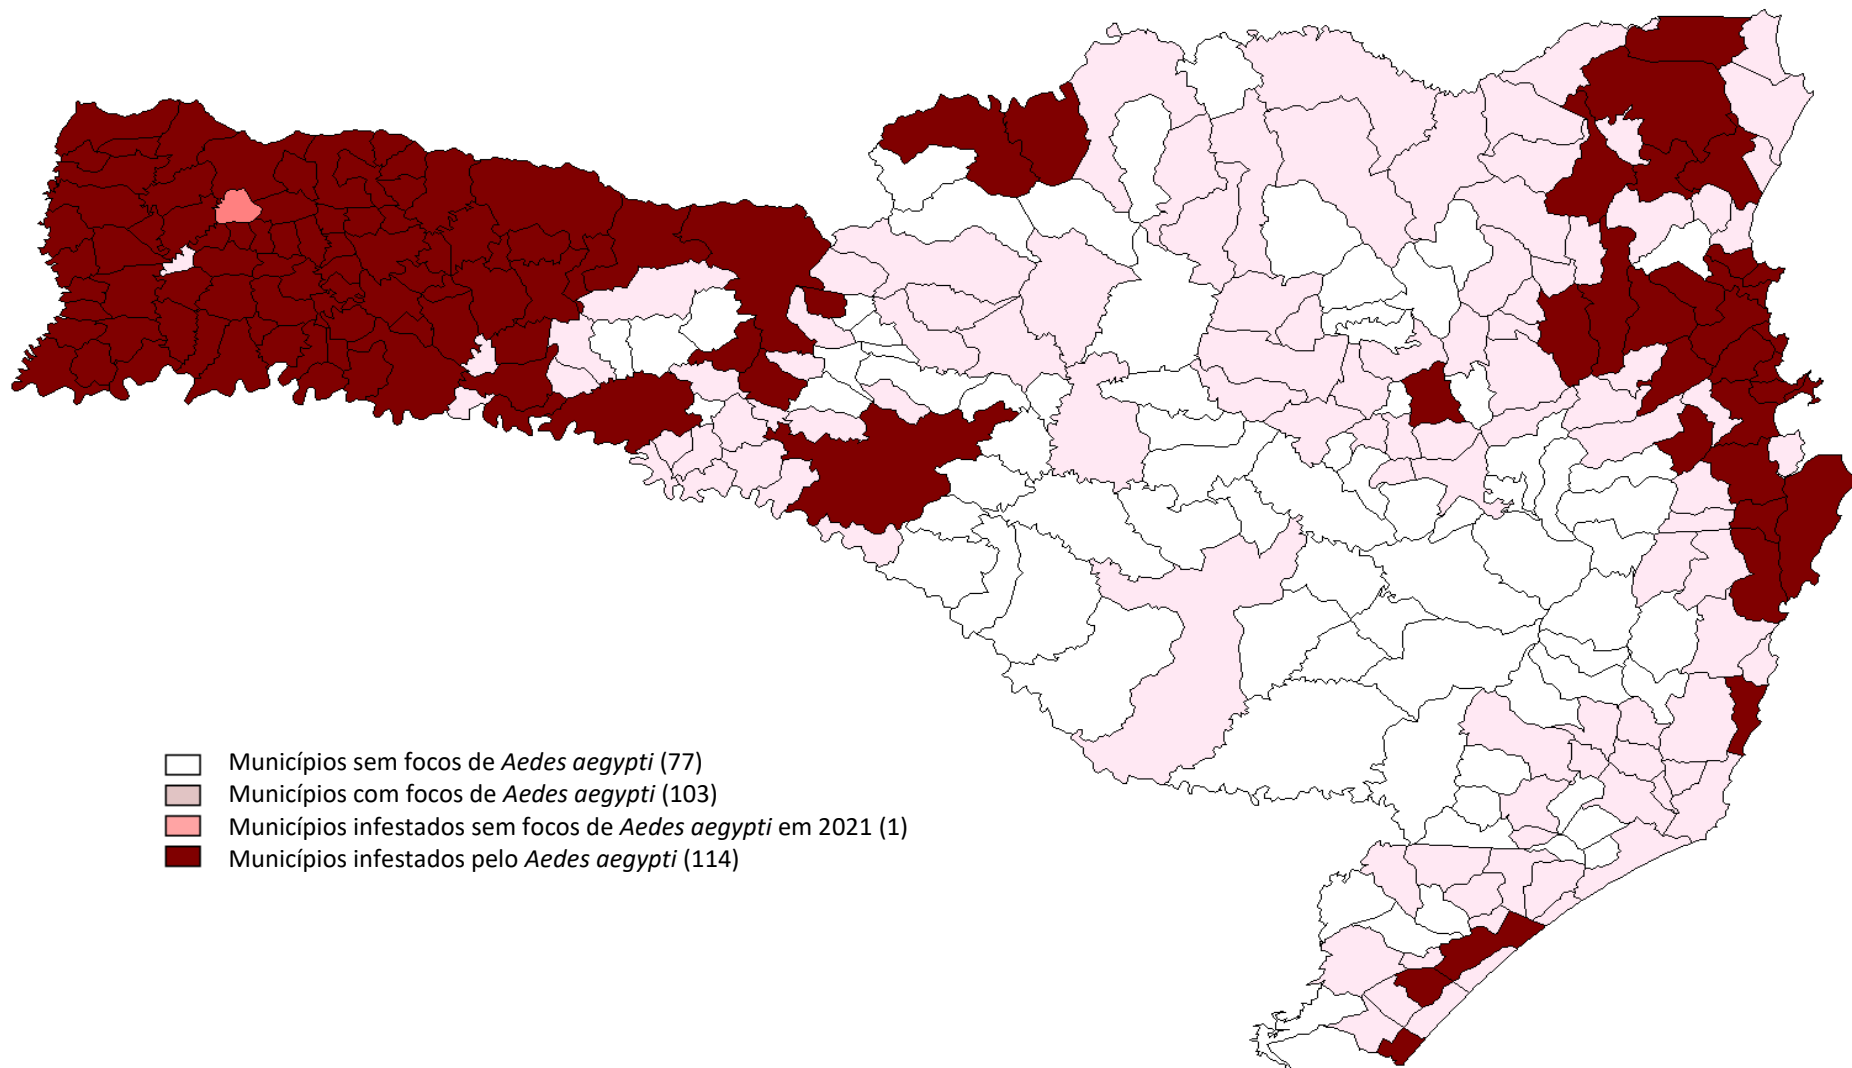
Municípios sem focos de *Aedes aegypti* (77)
Municípios com focos de *Aedes aegypti* (103)
Municípios infestados sem focos de *Aedes aegypti* em 2021 (1)
Municípios infestados pelo *Aedes aegypti* (114)